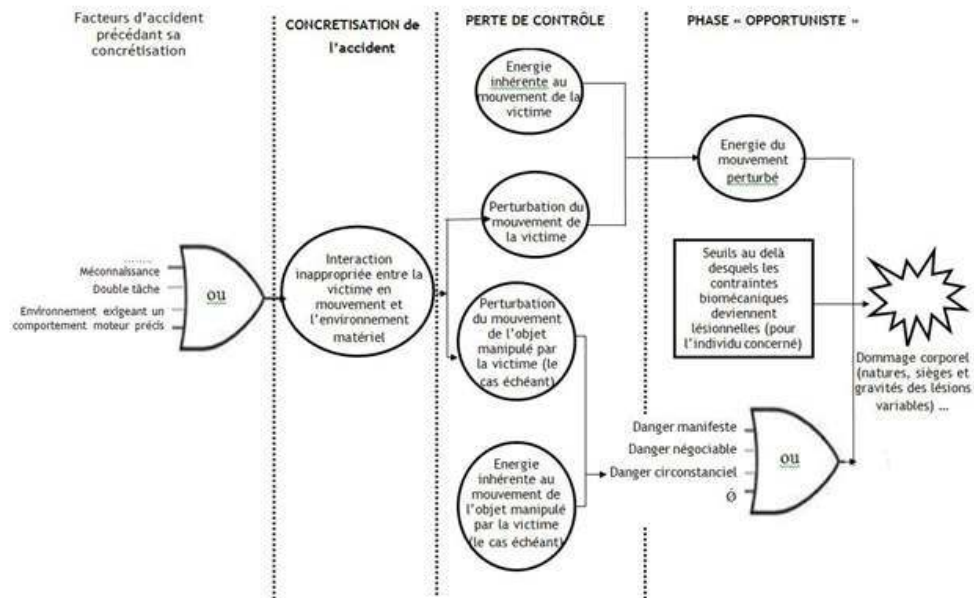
Facteurs d'accident précédant sa concrétisation

CONCRETISATION de l'accident

PERTE DE CONTRÔLE

PHASE « OPPORTUNISTE »

.......
Méconnaissance
Double tâche
Environnement exigeant un comportement moteur précis

ou

Interaction inappropriée entre la victime en mouvement et l'environnement matériel

Energie inhérente au mouvement de la victime

Perturbation du mouvement de la victime

Perturbation du mouvement de l'objet manipulé par la victime (le cas échéant)

Energie inhérente au mouvement de l'objet manipulé par la victime (le cas échéant)

Energie du mouvement perturbé

Seuils au delà desquels les contraintes biomécaniques deviennent lésionnelles (pour l'individu concerné)

Danger manifeste
Danger négociable
Danger circonstanciel
Ø

ou

Dommage corporel (natures, sièges et gravités des lésions variables) ...